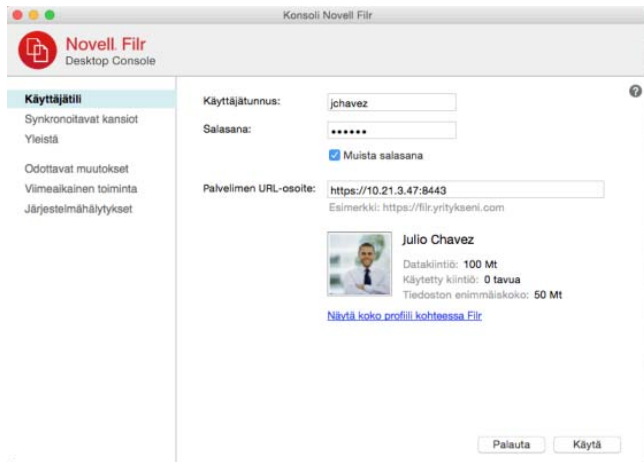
Konsoli Novell Filr

Novell. Filr
Desktop Console

Käyttäjätili
Synkronoitavat kansiot
Yleistä

Odottavat muutokset
Viimeaikainen toiminta
Järjestelmähälytykset

?

Käyttäjätunnus: jchavez
Salasana: ••••••
Muista salasana

Palvelimen URL-osoite: https://10.21.3.47:8443
Esimerkki: https://filr.yritykseni.com

Julio Chavez
Datakiintiö: 100 Mt
Käytetty kiintiö: 0 tavua
Tiedoston enimmäiskoko: 50 Mt

Näytä koko profiili kohteessa Filr

Palauta Käytä